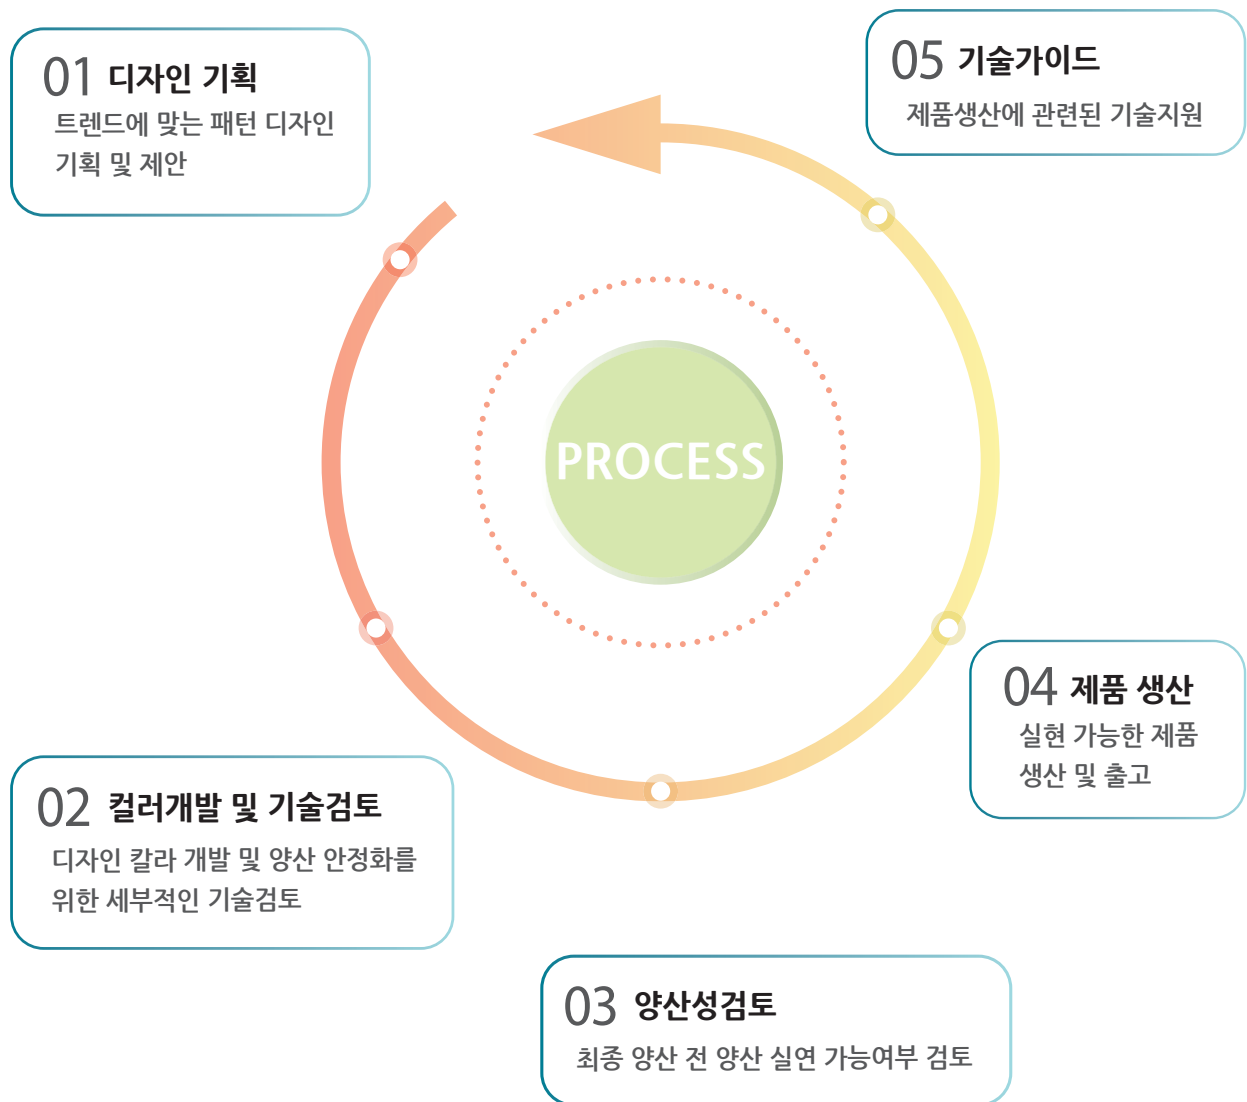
01 디자인 기획
트렌드에 맞는 패턴 디자인 기획 및 제안

05 기술가이드
제품생산에 관련된 기술지원

PROCESS

04 제품 생산
실현 가능한 제품 생산 및 출고

02 컬러개발 및 기술검토
디자인 칼라 개발 및 양산 안정화를 위한 세부적인 기술검토

03 양산성검토
최종 양산 전 양산 실연 가능여부 검토